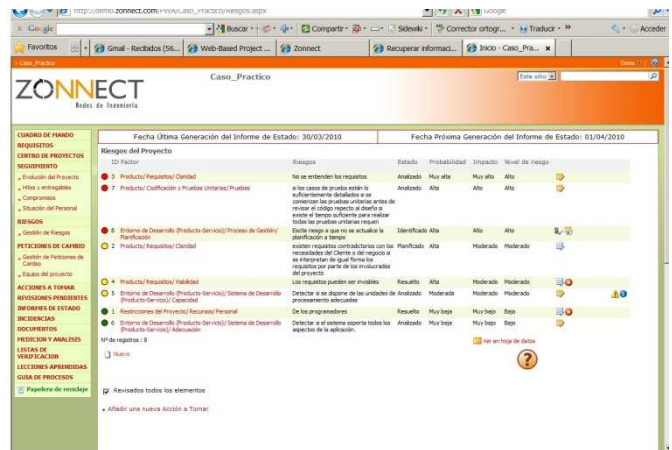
http://demo.zonnect.com/PWA/Caso_Practico/Riesgos.aspx
Google
Google
Buscar
Compartir
Sidewiki
Corrector ortogr...
Traducir
Acceder
Favoritos
Gmail - Recibidos (56...
Web-Based Project ...
Zonnect
Recuperar informaci...
Inicio - Caso_Pra...
Caso_Practico
ZONNECT
Redes de Ingeniería
Caso_Practico
Este sitio

CUADRO DE MANDO
REQUISITOS
CENTRO DE PROYECTOS
SEGUIMIENTO
Evolución del Proyecto
Hitos y entregables
Compromisos
Situación del Personal
RIESGOS
Gestión de Riesgos
PETICIONES DE CAMBIO
Gestión de Peticiones de Cambio
Equipo del proyecto
ACCIONES A TOMAR
REVISIONES PENDIENTES
INFORMES DE ESTADO
INCIDENCIAS
DOCUMENTOS
MEDICION Y ANALISIS
LISTAS DE VERIFICACION
LECCIONES APRENDIDAS
GUIA DE PROCESOS
Papelera de reciclaje

Fecha Última Generación del Informe de Estado: 30/03/2010
Fecha Próxima Generación del Informe de Estado: 01/04/2010

Riesgos del Proyecto

| ID | Factor | Riesgos | Estado | Probabilidad | Impacto | Nivel de riesgo |
|---|---|---|---|---|---|---|
| 5 | Producto/ Requisitos/ Claridad | No se entienden los requisitos | Analizado | Muy alta | Muy alto | Alto |
| 7 | Producto/ Codificación y Pruebas Unitarias/ Pruebas | si los casos de prueba están lo suficientemente detallados o si comienzan las pruebas unitarias antes de revisar el código repecto al diseño si existe el tiempo suficiente para realizar todas las pruebas unitarias requeri | Analizado | Alta | Alto | Alto |
| 8 | Entorno de Desarrollo (Producto-Servicio)/ Proceso de Gestión/ Planificación | Existe riesgo a que no se actualice la planificación a tiempo | Identificado | Alta | Alto | Alto |
| 2 | Producto/ Requisitos/ Claridad | existen requisitos contradictorios con las necesidades del Cliente o del negocio si se interpretan de igual forma los requisitos por parte de los involucrados del proyecto | Planificado | Alta | Moderado | Moderado |
| 4 | Producto/ Requisitos/ Viabilidad | Los requisitos pueden ser inviables | Resuelto | Alta | Moderado | Moderado |
| 3 | Entorno de Desarrollo (Producto-Servicio)/ Sistema de Desarrollo (Producto-Servicio)/ Capacidad | Detectar a se dispone de las unidades de procesamiento adecuadas | Analizado | Moderada | Moderado | Moderado |
| 1 | Restricciones del Proyecto/ Recursos/ Personal | De los programadores | Resuelto | Muy baja | Muy bajo | Bajo |
| 6 | Entorno de Desarrollo (Producto-Servicio)/ Sistema de Desarrollo (Producto-Servicio)/ Adecuación | Detectar si el sistema soporta todos los aspectos de la aplicación. | Analizado | Muy baja | Muy bajo | Bajo |

Nº de registros : 8
Nuevo
Ver en hoja de datos

Revisados todos los elementos
Añadir una nueva Acción a Tomar